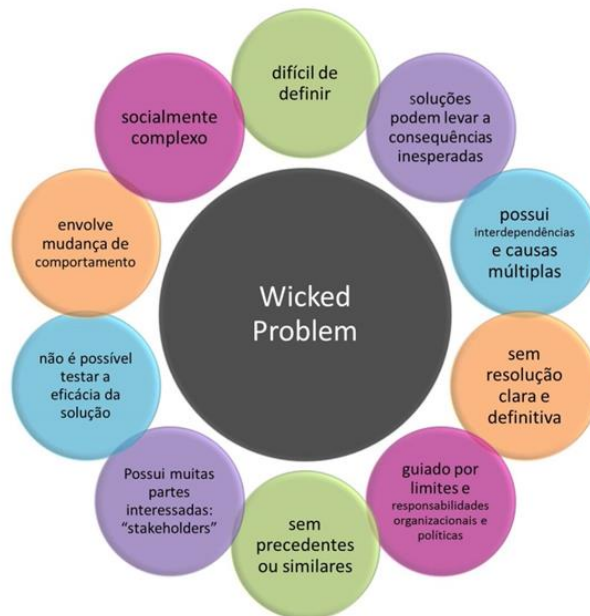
Wicked Problem

difícil de definir

soluções podem levar a consequências inesperadas

possui interdependências e causas múltiplas

sem resolução clara e definitiva

guiado por limites e responsabilidades organizacionais e políticas

sem precedentes ou similares

Possui muitas partes interessadas: "stakeholders"

não é possível testar a eficácia da solução

envolve mudança de comportamento

socialmente complexo